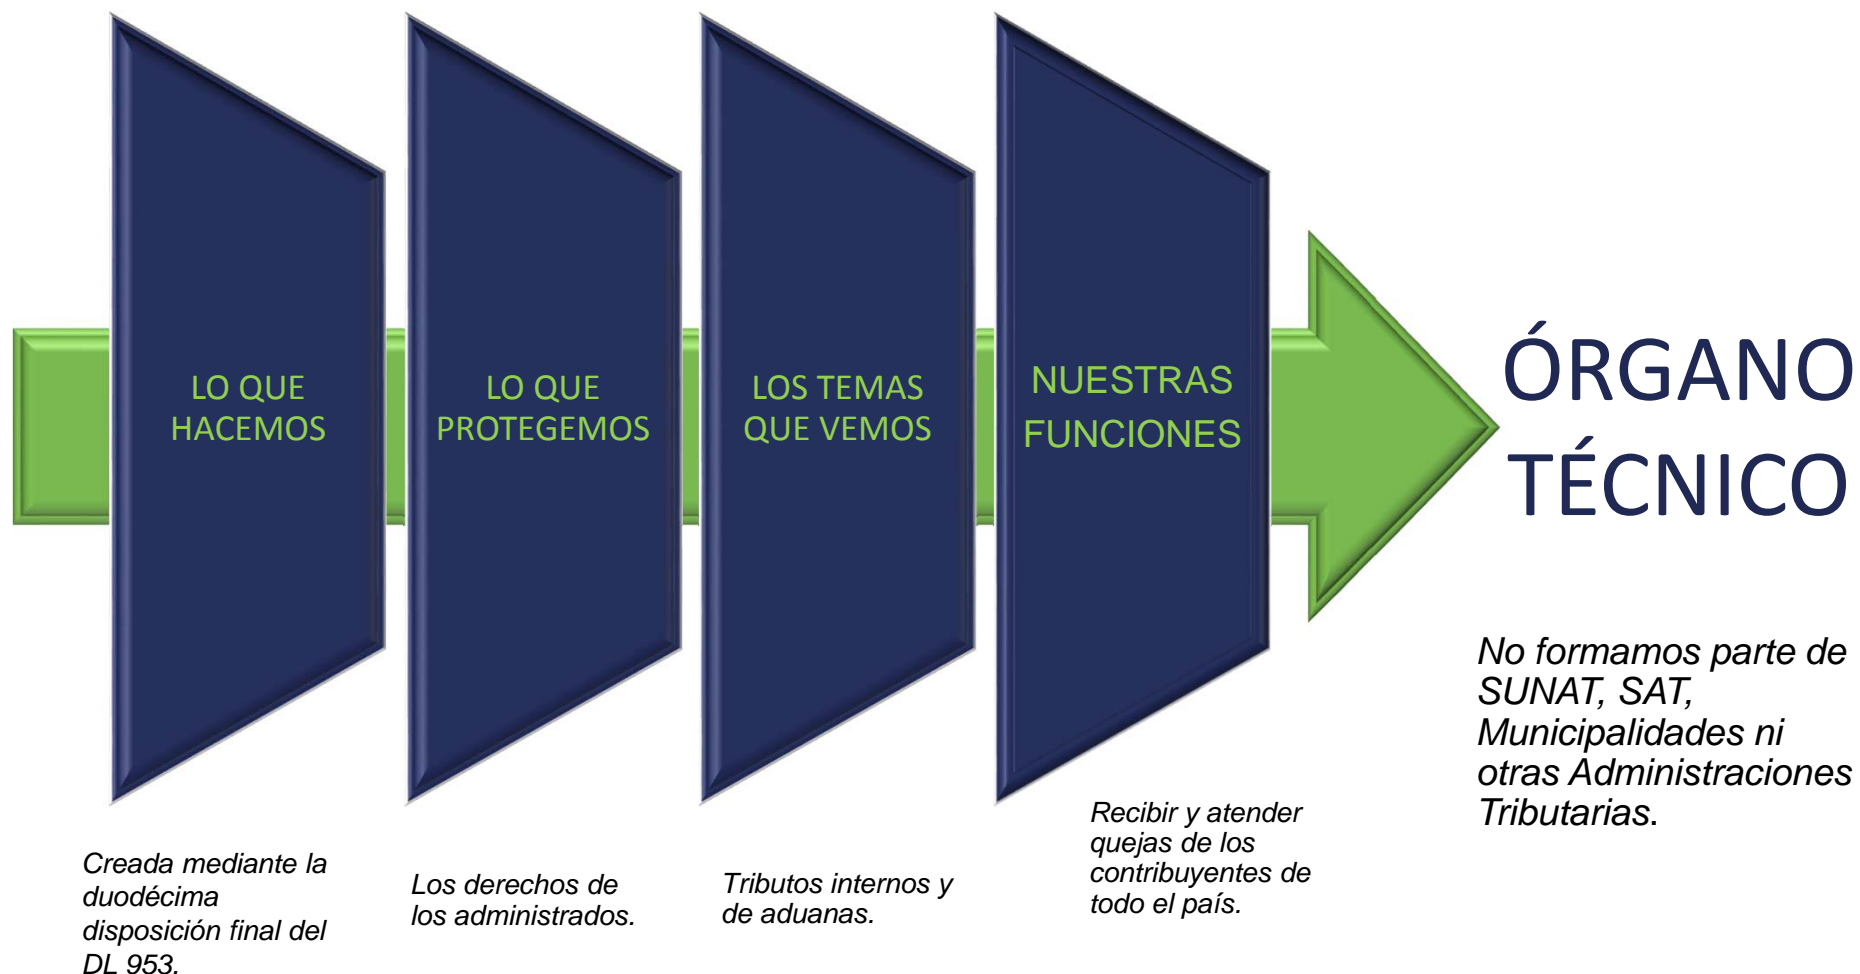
LO QUE HACEMOS

LO QUE PROTEGEMOS

LOS TEMAS QUE VEMOS

NUESTRAS FUNCIONES

ÓRGANO TÉCNICO

Creada mediante la duodécima disposición final del DL 953.

Los derechos de los administrados.

Tributos internos y de aduanas.

Recibir y atender quejas de los contribuyentes de todo el país.

No formamos parte de SUNAT, SAT, Municipalidades ni otras Administraciones Tributarias.